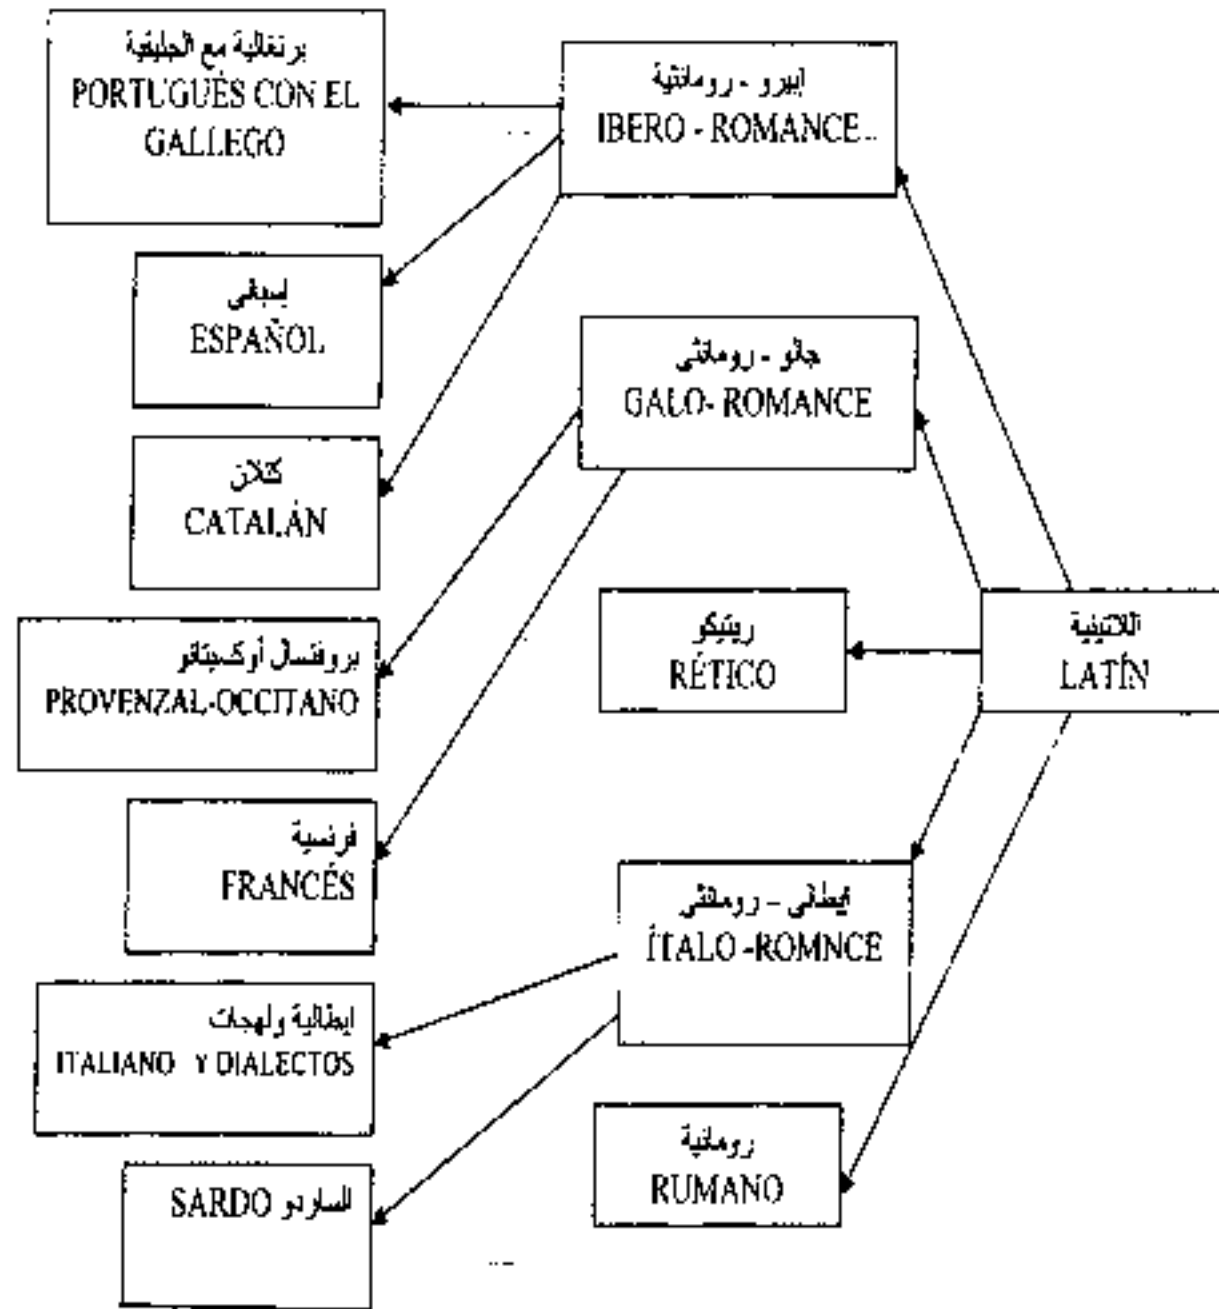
برتغالية مع الجليقية
PORTUGUÉS CON EL GALLEGO

ايبرو - رومانثية
IBERO - ROMANCE

إسباني
ESPAÑOL

جالو - رومانثي
GALO- ROMANCE

كتلان
CATALÁN

بروفنسال أوكسيتانو
PROVENZAL-OCCITANO

ريتيكو
RÉTICO

اللاتينية
LATÍN

فرنسية
FRANCÉS

ايطالي - رومانثي
ÍTALO -ROMNCE

ايطالية ولهجات
ITALIANO Y DIALECTOS

رومانية
RUMANO

SARDO الساردو